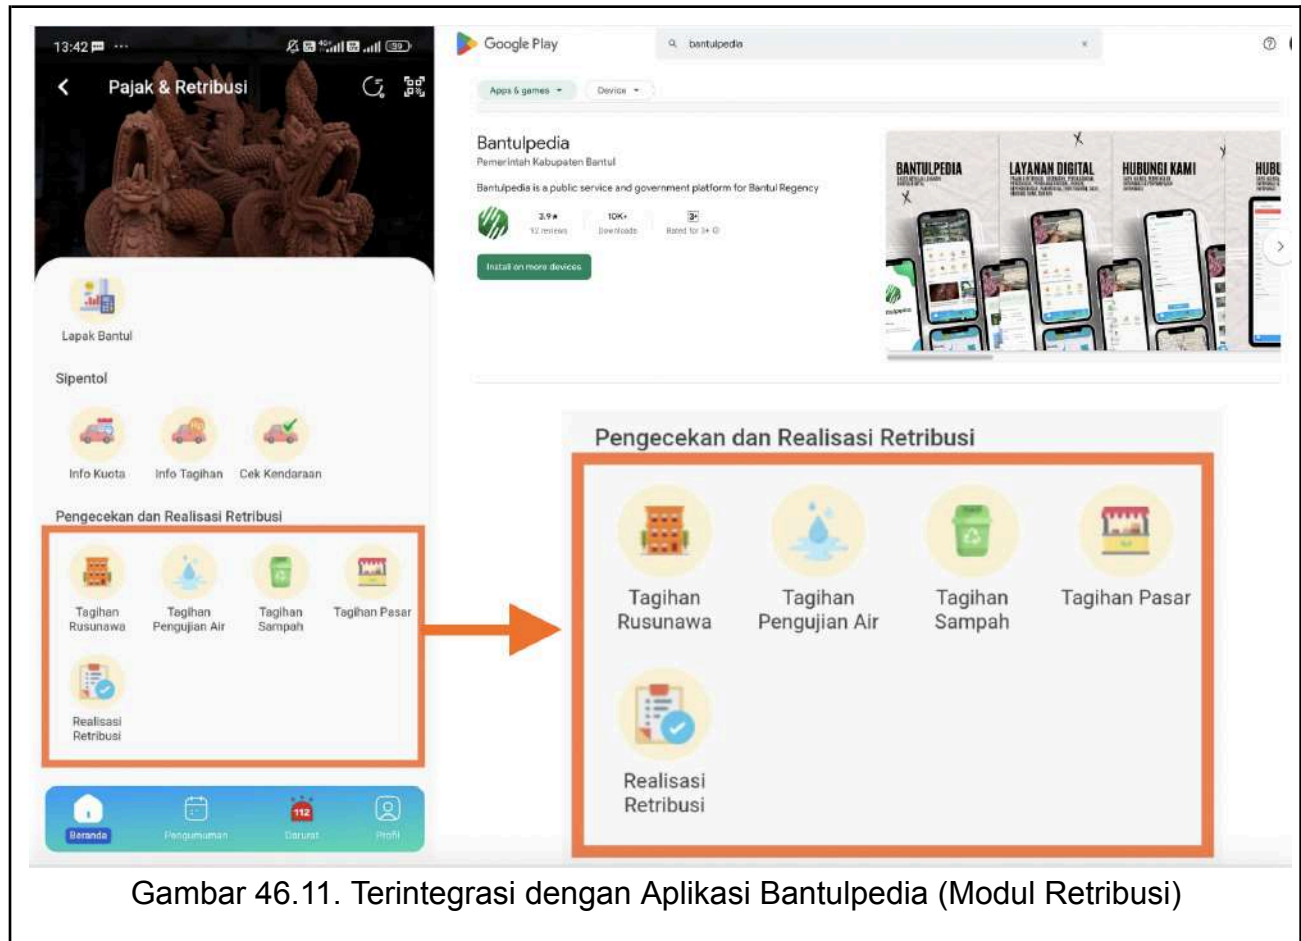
13:42

Pajak & Retribusi

Lapak Bantul

Sipentol

Info Kuota

Info Tagihan

Cek Kendaraan

Pengecekan dan Realisasi Retribusi

Tagihan Rusunawa

Tagihan Pengujian Air

Tagihan Sampah

Tagihan Pasar

Realisasi Retribusi

Beranda

Pengumuman

112

Darurat

Profil

Google Play

bantulpedia

Apps & games

Device

Bantulpedia

Pemerintah Kabupaten Bantul

Bantulpedia is a public service and government platform for Bantul Regency

3.9★

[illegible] reviews

10K+

Downloads

3+

Rated for 3+

Install on more devices

BANTULPEDIA

LAYANAN DIGITAL

HUBUNGI KAMI

HUBU

Pengecekan dan Realisasi Retribusi

Tagihan Rusunawa

Tagihan Pengujian Air

Tagihan Sampah

Tagihan Pasar

Realisasi Retribusi

Gambar 46.11. Terintegrasi dengan Aplikasi Bantulpedia (Modul Retribusi)